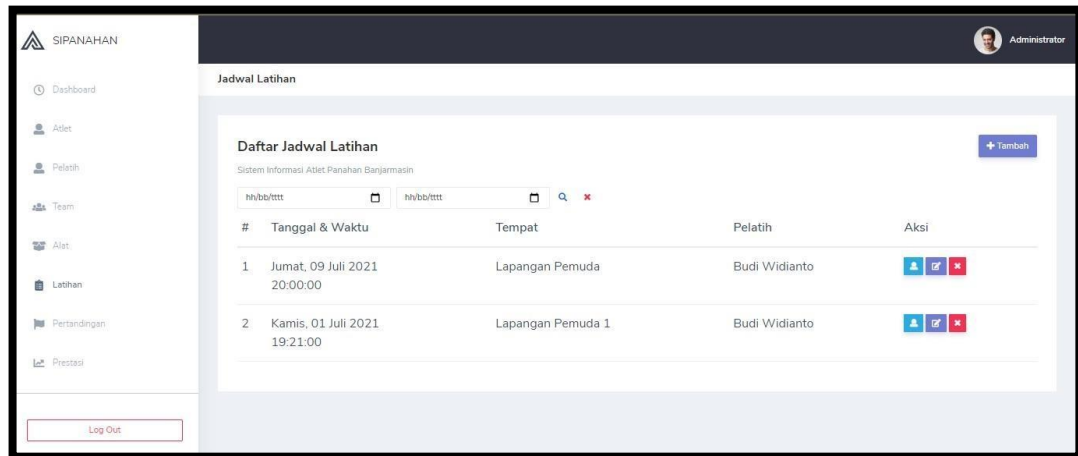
SIPANAHAN

Dashboard
Atlet
Pelatih
Team
Alat
Latihan
Pertandingan
Prestasi

Log Out

Administrator

Jadwal Latihan

Daftar Jadwal Latihan

Sistem Informasi Atlet Panahan Banjarmasin

+ Tambah

hh/bb/tttt hh/bb/tttt

| # | Tanggal & Waktu | Tempat | Pelatih | Aksi |
|---|---|---|---|---|
| 1 | Jumat, 09 Juli 2021 20:00:00 | Lapangan Pemuda | Budi Widianto | |
| 2 | Kamis, 01 Juli 2021 19:21:00 | Lapangan Pemuda 1 | Budi Widianto | |